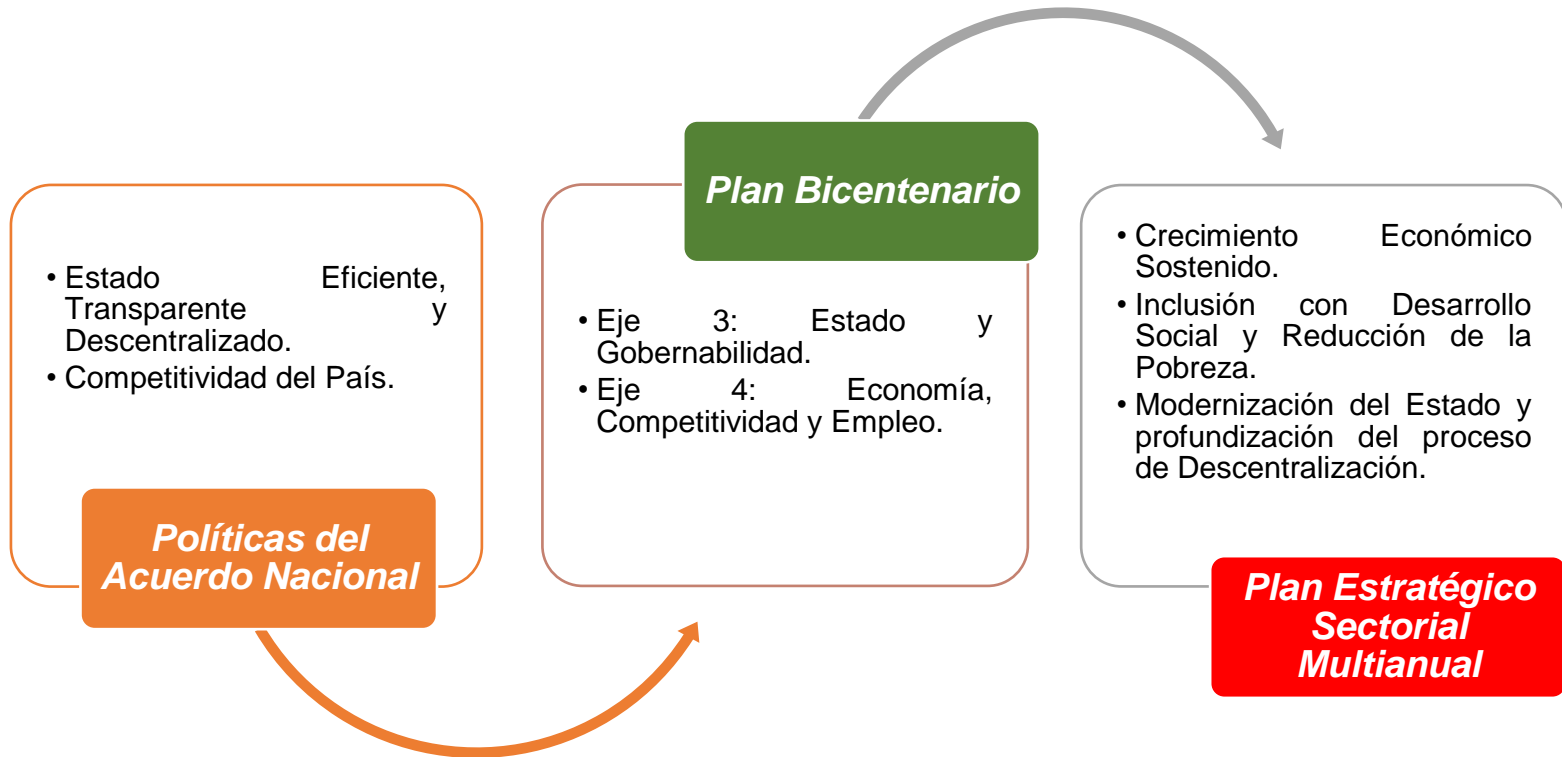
• Estado Eficiente, Transparente y Descentralizado.
• Competitividad del País.

Políticas del Acuerdo Nacional

Plan Bicentenario

• Eje 3: Estado y Gobernabilidad.
• Eje 4: Economía, Competitividad y Empleo.

• Crecimiento Económico Sostenido.
• Inclusión con Desarrollo Social y Reducción de la Pobreza.
• Modernización del Estado y profundización del proceso de Descentralización.

Plan Estratégico Sectorial Multianual